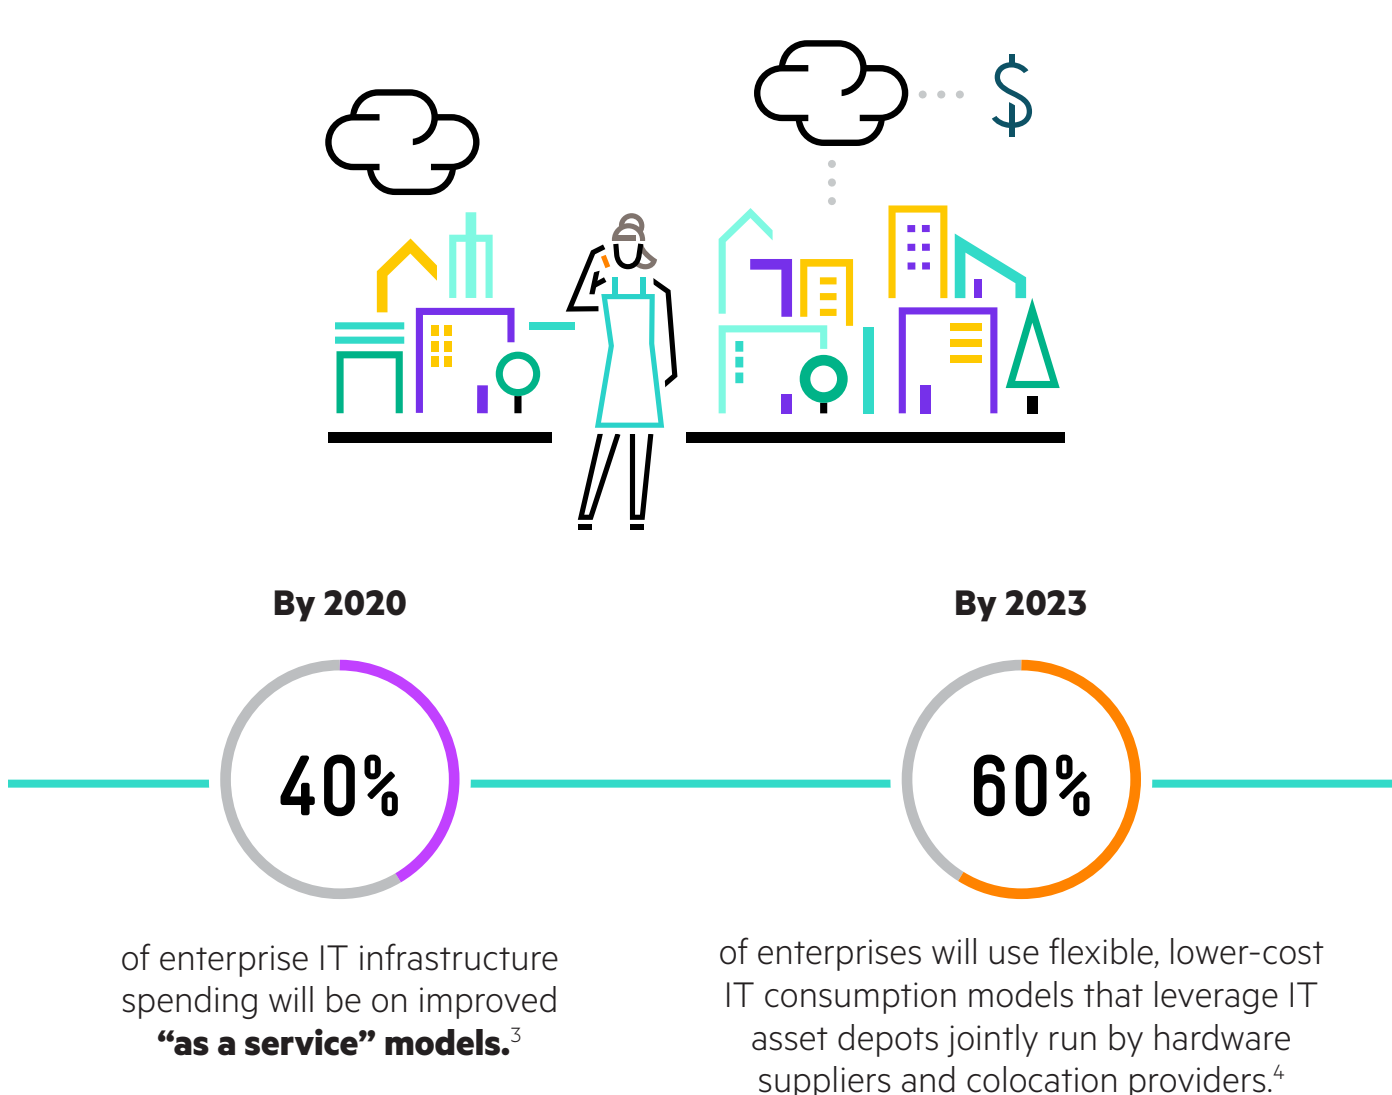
$

By 2020

40%

of enterprise IT infrastructure spending will be on improved **“as a service” models.**$^3$

By 2023

60%

of enterprises will use flexible, lower-cost IT consumption models that leverage IT asset depots jointly run by hardware suppliers and colocation providers.$^4$